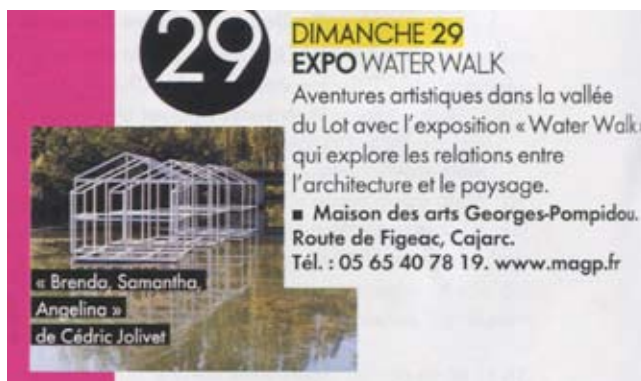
29

DIMANCHE 29
EXPO WATER WALK
Aventures artistiques dans la vallée du Lot avec l'exposition « Water Walk qui explore les relations entre l'architecture et le paysage.
■ Maison des arts Georges-Pompidou. Route de Figeac, Cajarc. Tél. : 05 65 40 78 19. www.magp.fr

« Brenda, Samantha, Angelina » de Cédric Jolivet